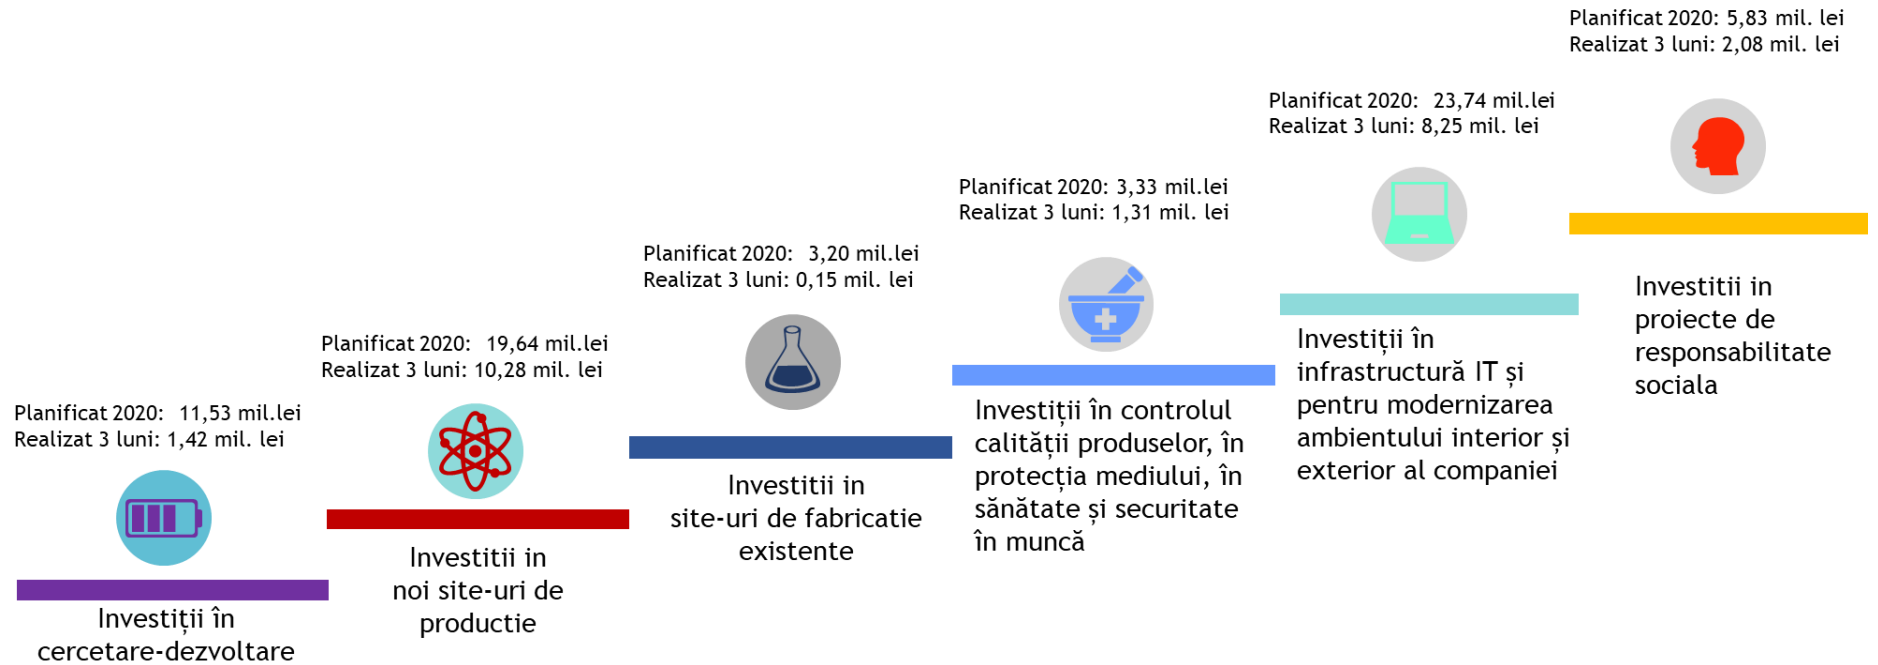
Planificat 2020: 11,53 mil.lei
Realizat 3 luni: 1,42 mil. lei

Investiții în cercetare-dezvoltare

Planificat 2020: 19,64 mil.lei
Realizat 3 luni: 10,28 mil. lei

Investitii in noi site-uri de productie

Planificat 2020: 3,20 mil.lei
Realizat 3 luni: 0,15 mil. lei

Investitii in site-uri de fabricatie existente

Planificat 2020: 3,33 mil.lei
Realizat 3 luni: 1,31 mil. lei

Investiții în controlul calității produselor, în protecția mediului, în sănătate și securitate în muncă

Planificat 2020: 23,74 mil.lei
Realizat 3 luni: 8,25 mil. lei

Investiții în infrastructură IT și pentru modernizarea ambientului interior și exterior al companiei

Planificat 2020: 5,83 mil. lei
Realizat 3 luni: 2,08 mil. lei

Investitii in proiecte de responsabilitate sociala